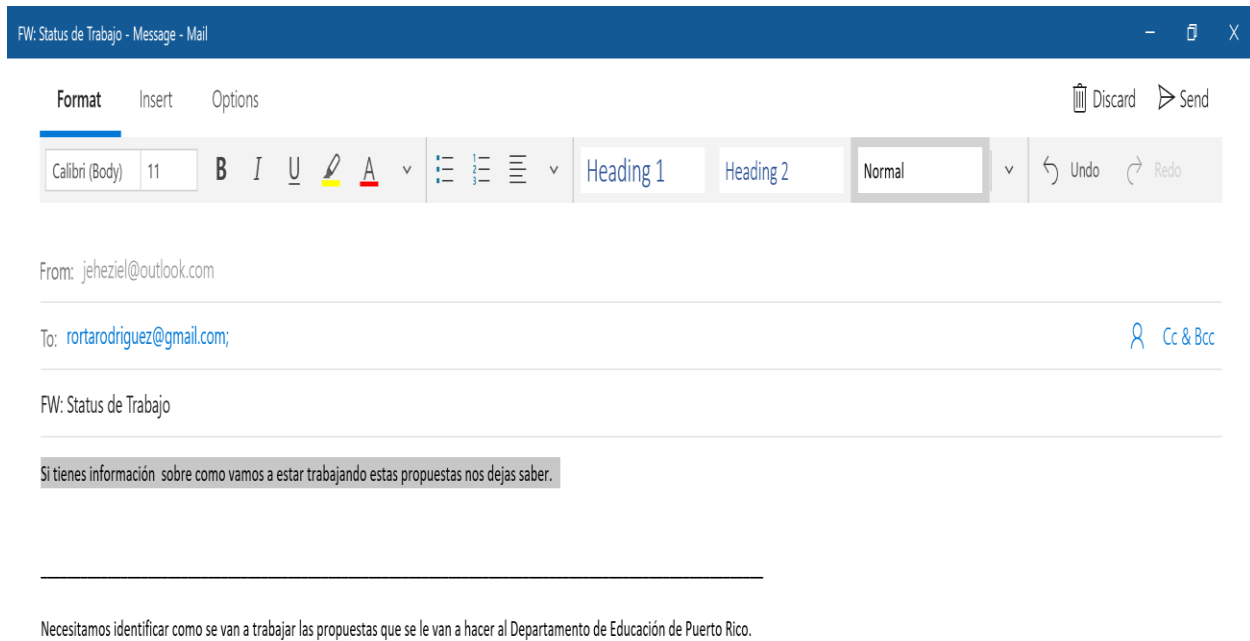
FW: Status de Trabajo - Message - Mail

Format Insert Options

Discard Send

Calibri (Body) 11 B I U A Heading 1 Heading 2 Normal Undo Redo

From: jeheziel@outlook.com

To: rortarodriguez@gmail.com;

Cc & Bcc

FW: Status de Trabajo

Si tienes información sobre como vamos a estar trabajando estas propuestas nos dejas saber.

Necesitamos identificar como se van a trabajar las propuestas que se le van a hacer al Departamento de Educación de Puerto Rico.